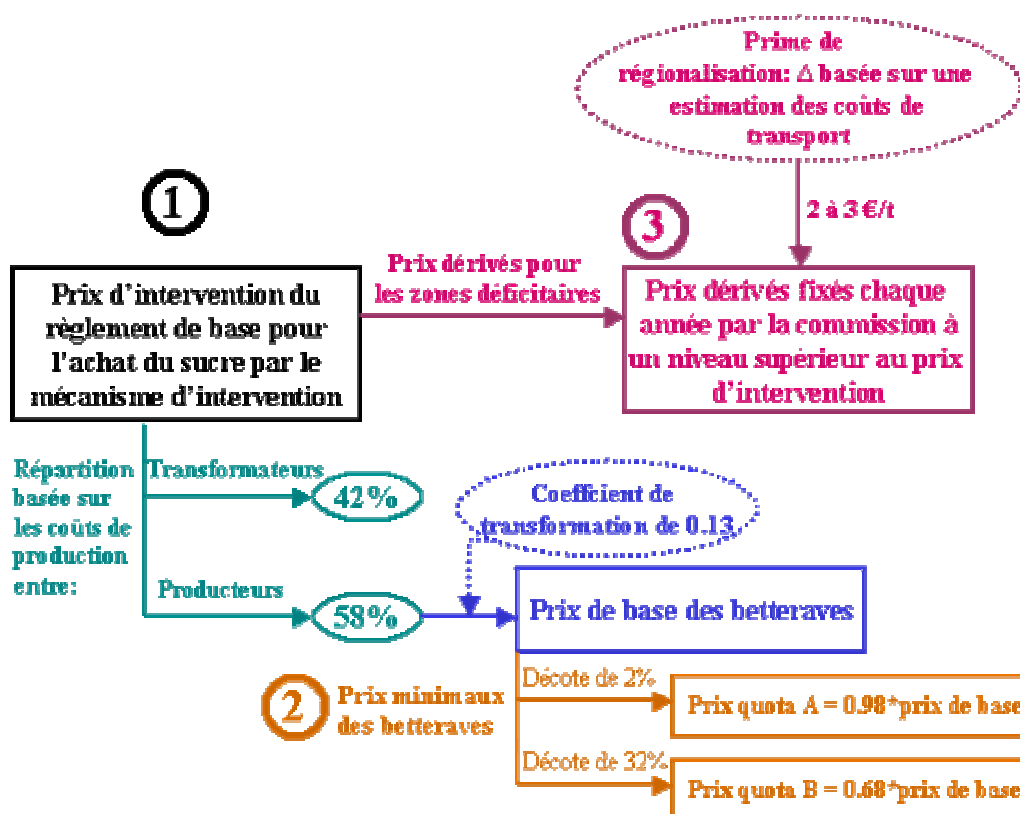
Prime de régionalisation: $\Delta$ basée sur une estimation des coûts de transport

1

2 à 3 €/t

3

Prix d'intervention du règlement de base pour l'achat du sucre par le mécanisme d'intervention

Prix dérivés pour les zones déficitaires

Prix dérivés fixés chaque année par la commission à un niveau supérieur au prix d'intervention

Répartition basée sur les coûts de production entre:

Transformateurs

42%

Coefficient de transformation de 0.13

Producteurs

58%

Prix de base des betteraves

2

Prix minimaux des betteraves

Décote de 2%

Prix quota A = 0.98*prix de base

Décote de 32%

Prix quota B = 0.68*prix de base